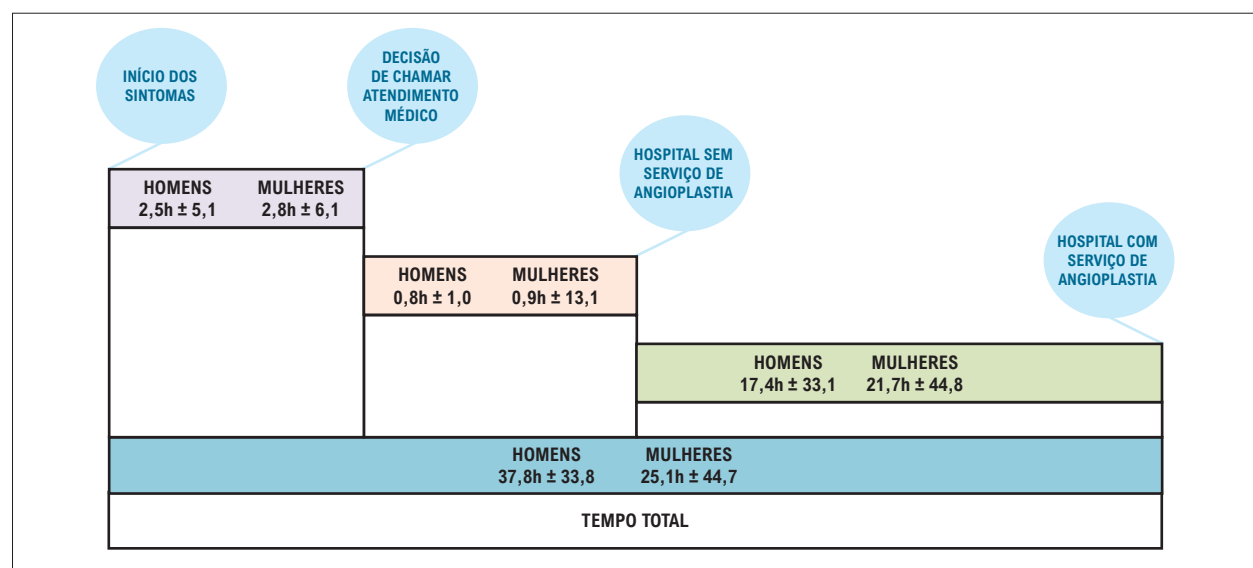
INÍCIO DOS SINTOMAS

DECISÃO DE CHAMAR ATENDIMENTO MÉDICO

HOSPITAL SEM SERVIÇO DE ANGIOPLASTIA

HOSPITAL COM SERVIÇO DE ANGIOPLASTIA

HOMENS 2,5h ± 5,1
MULHERES 2,8h ± 6,1

HOMENS 0,8h ± 1,0
MULHERES 0,9h ± 13,1

HOMENS 17,4h ± 33,1
MULHERES 21,7h ± 44,8

HOMENS 37,8h ± 33,8
MULHERES 25,1h ± 44,7

TEMPO TOTAL